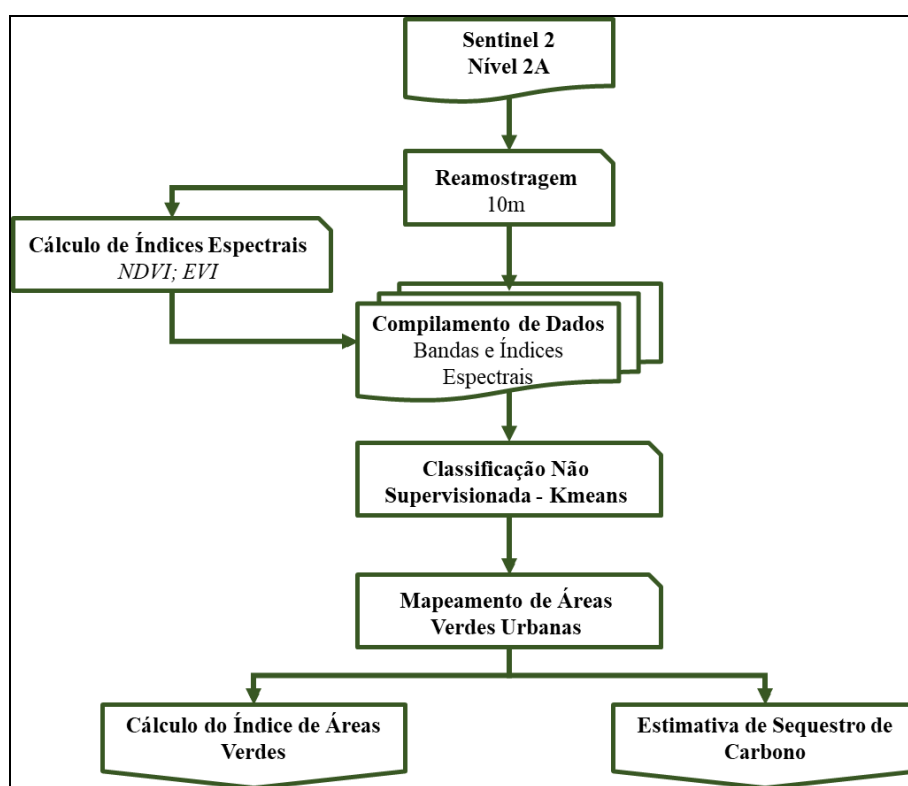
Sentinel 2
Nível 2A

Reamostragem
10m

Cálculo de Índices Espectrais
NDVI; EVI

Compilamento de Dados
Bandas e Índices Espectrais

Classificação Não Supervisionada - Kmeans

Mapeamento de Áreas Verdes Urbanas

Cálculo do Índice de Áreas Verdes

Estimativa de Sequestro de Carbono